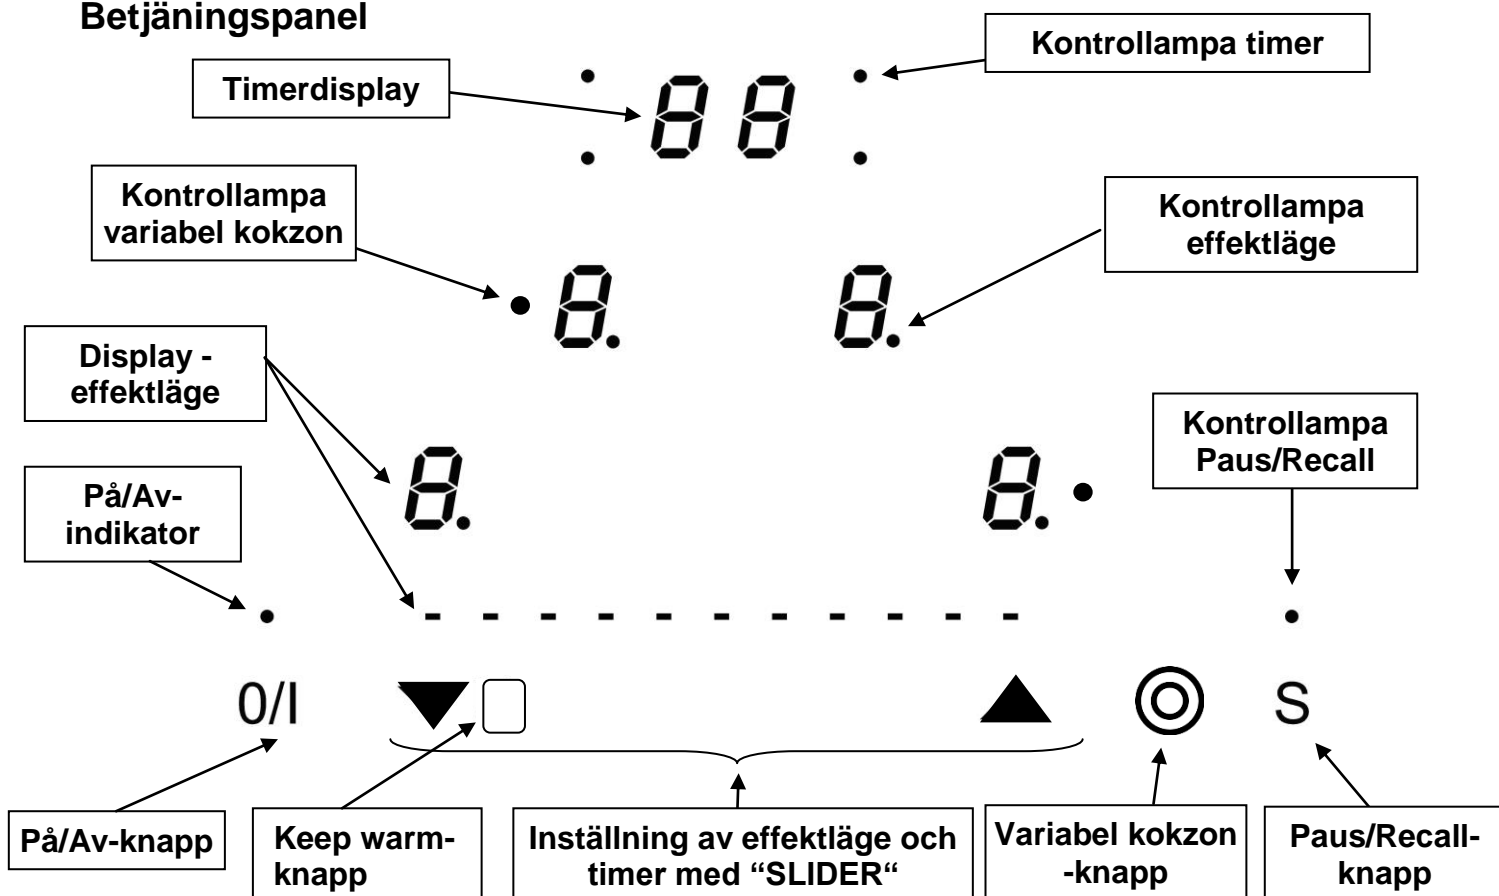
Betjäningspanel

Kontrollampa timer

Timerdisplay

88

Kontrollampa variabel kokzon

Kontrollampa effektläge

8.

8.

Display - effektläge

Kontrollampa Paus/Recall

8.

8.

På/Av-indikator

0/I

S

På/Av-knapp

Keep warm-knapp

Inställning av effektläge och timer med "SLIDER"

Variabel kokzon -knapp

Paus/Recall-knapp